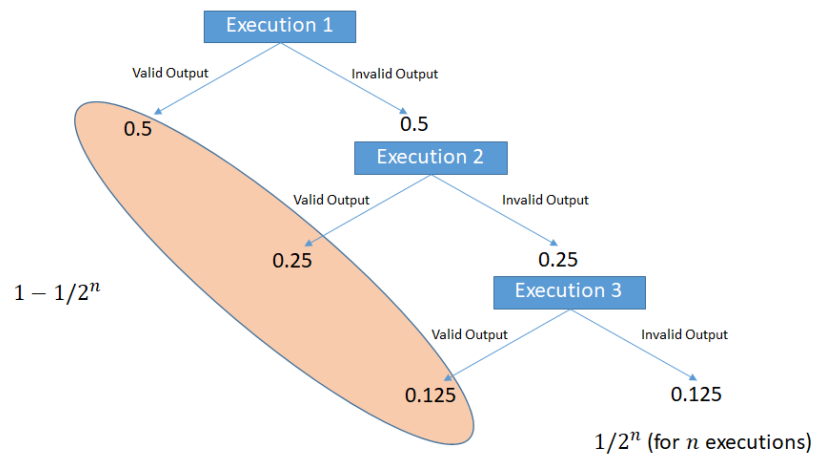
Execution 1

Valid Output

Invalid Output

0.5

0.5

Execution 2

Valid Output

Invalid Output

$1 - 1/2^n$

0.25

0.25

Execution 3

Valid Output

Invalid Output

0.125

0.125

$1/2^n$ (for $n$ executions)